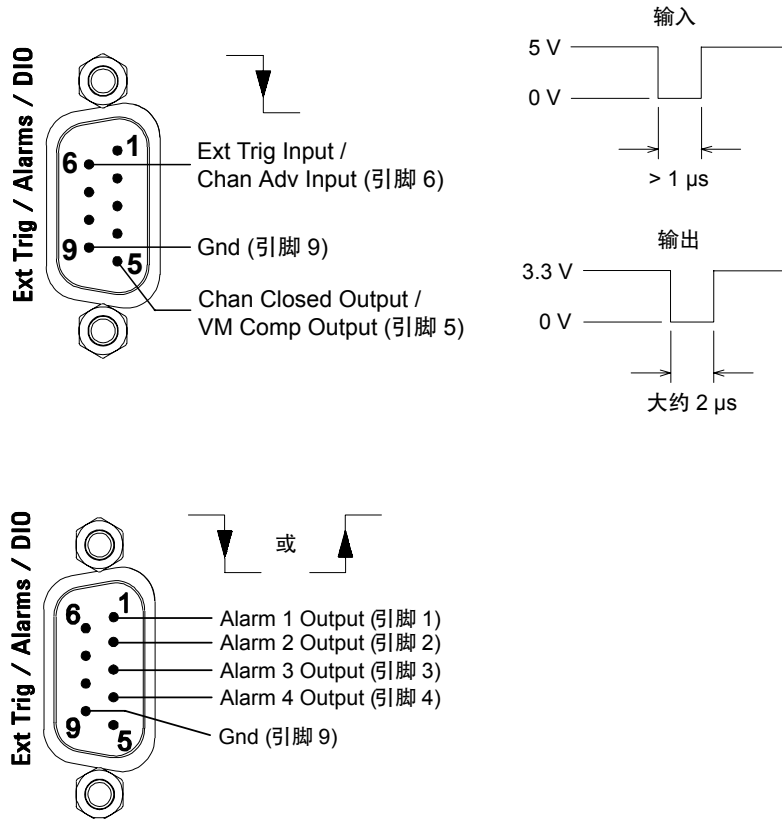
Ext Trig / Alarms / DIO

6
1
9
5

Ext Trig Input / Chan Adv Input (引脚 6)

Gnd (引脚 9)

Chan Closed Output / VM Comp Output (引脚 5)

输入

5 V

0 V

> 1 μs

输出

3.3 V

0 V

大约 2 μs

Ext Trig / Alarms / DIO

或

6
1
9
5

Alarm 1 Output (引脚 1)
Alarm 2 Output (引脚 2)
Alarm 3 Output (引脚 3)
Alarm 4 Output (引脚 4)
Gnd (引脚 9)